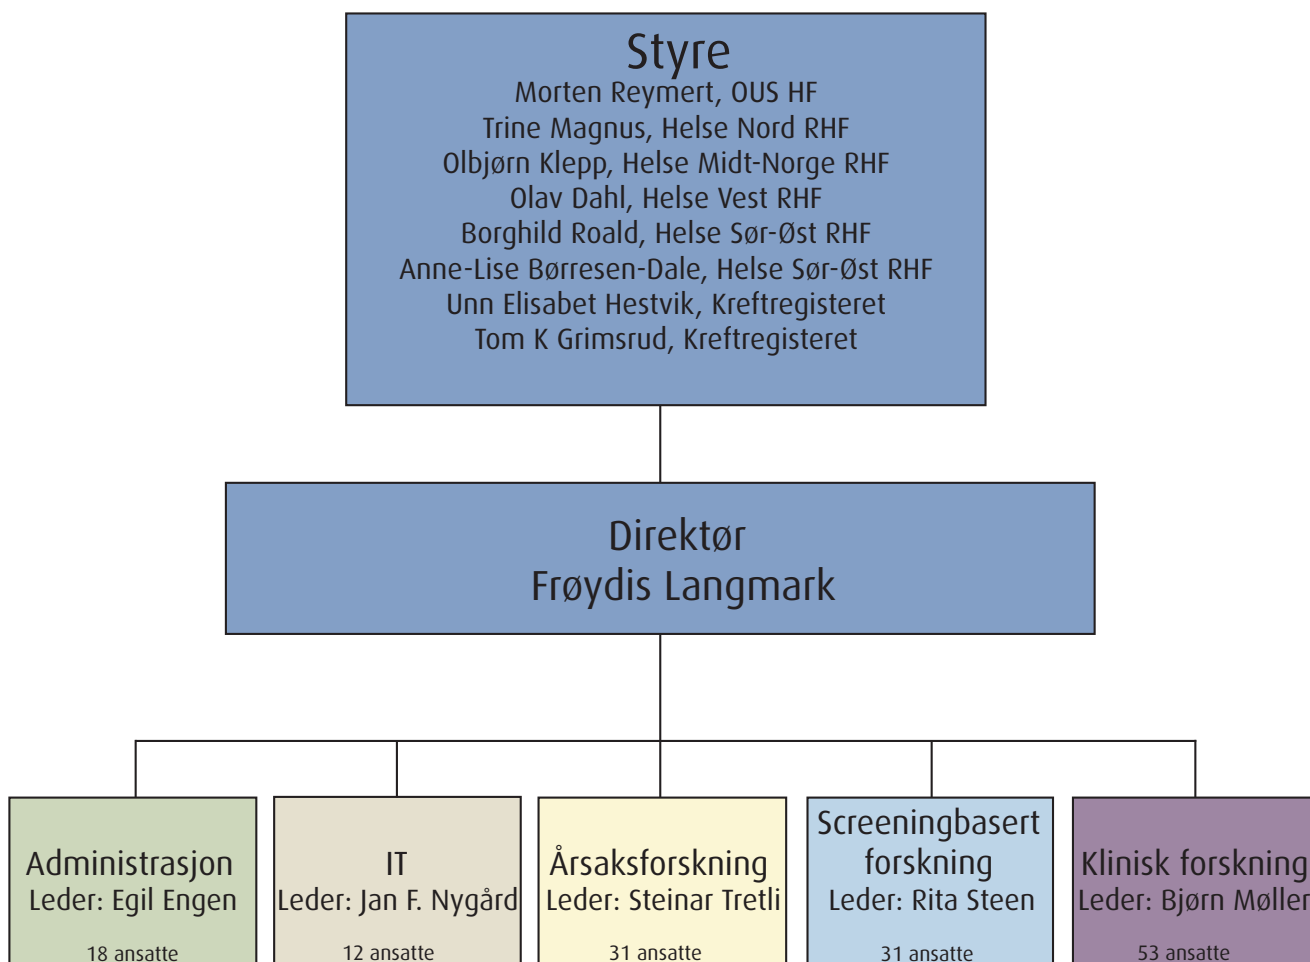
Styre
Morten Reymert, OUS HF
Trine Magnus, Helse Nord RHF
Olbjørn Klepp, Helse Midt-Norge RHF
Olav Dahl, Helse Vest RHF
Borghild Roald, Helse Sør-Øst RHF
Anne-Lise Børresen-Dale, Helse Sør-Øst RHF
Unn Elisabet Hestvik, Kreftregisteret
Tom K Grimsrud, Kreftregisteret

Direktør
Frøydis Langmark

Administrasjon
Leder: Egil Engen
18 ansatte

IT
Leder: Jan F. Nygård
12 ansatte

Årsaksforskning
Leder: Steinar Tretli
31 ansatte

Screeningbasert forskning
Leder: Rita Steen
31 ansatte

Klinisk forskning
Leder: Bjørn Møller
53 ansatte